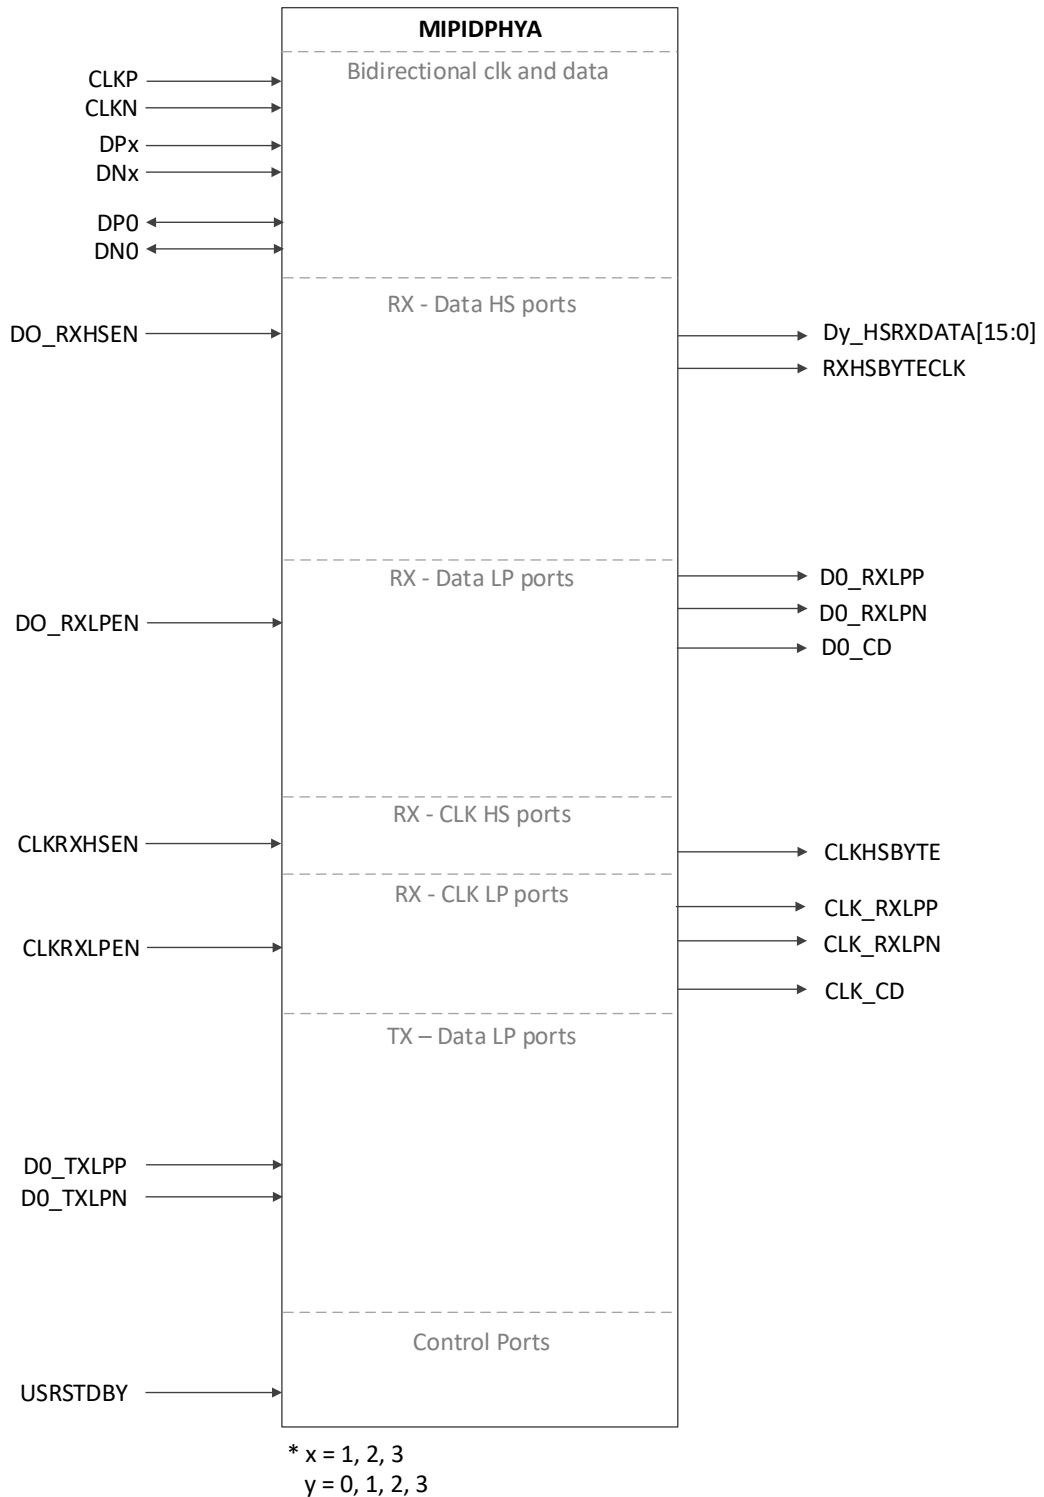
MIPIDPHYA

Bidirectional clk and data

CLKP
CLKN
DPx
DNx
DP0
DN0

RX - Data HS ports

DO_RXHSEN

Dy_HSRXDATA[15:0]
RXHSBYTECLK

RX - Data LP ports

DO_RXLPEN

D0_RXLPP
D0_RXLPN
D0_CD

RX - CLK HS ports

CLKRXHSEN

CLKHSBYTE

RX - CLK LP ports

CLKRXLPEN

CLK_RXLPP
CLK_RXLPN
CLK_CD

TX – Data LP ports

D0_TXLPP
D0_TXLPN

Control Ports

USRSTDBY

* x = 1, 2, 3
y = 0, 1, 2, 3